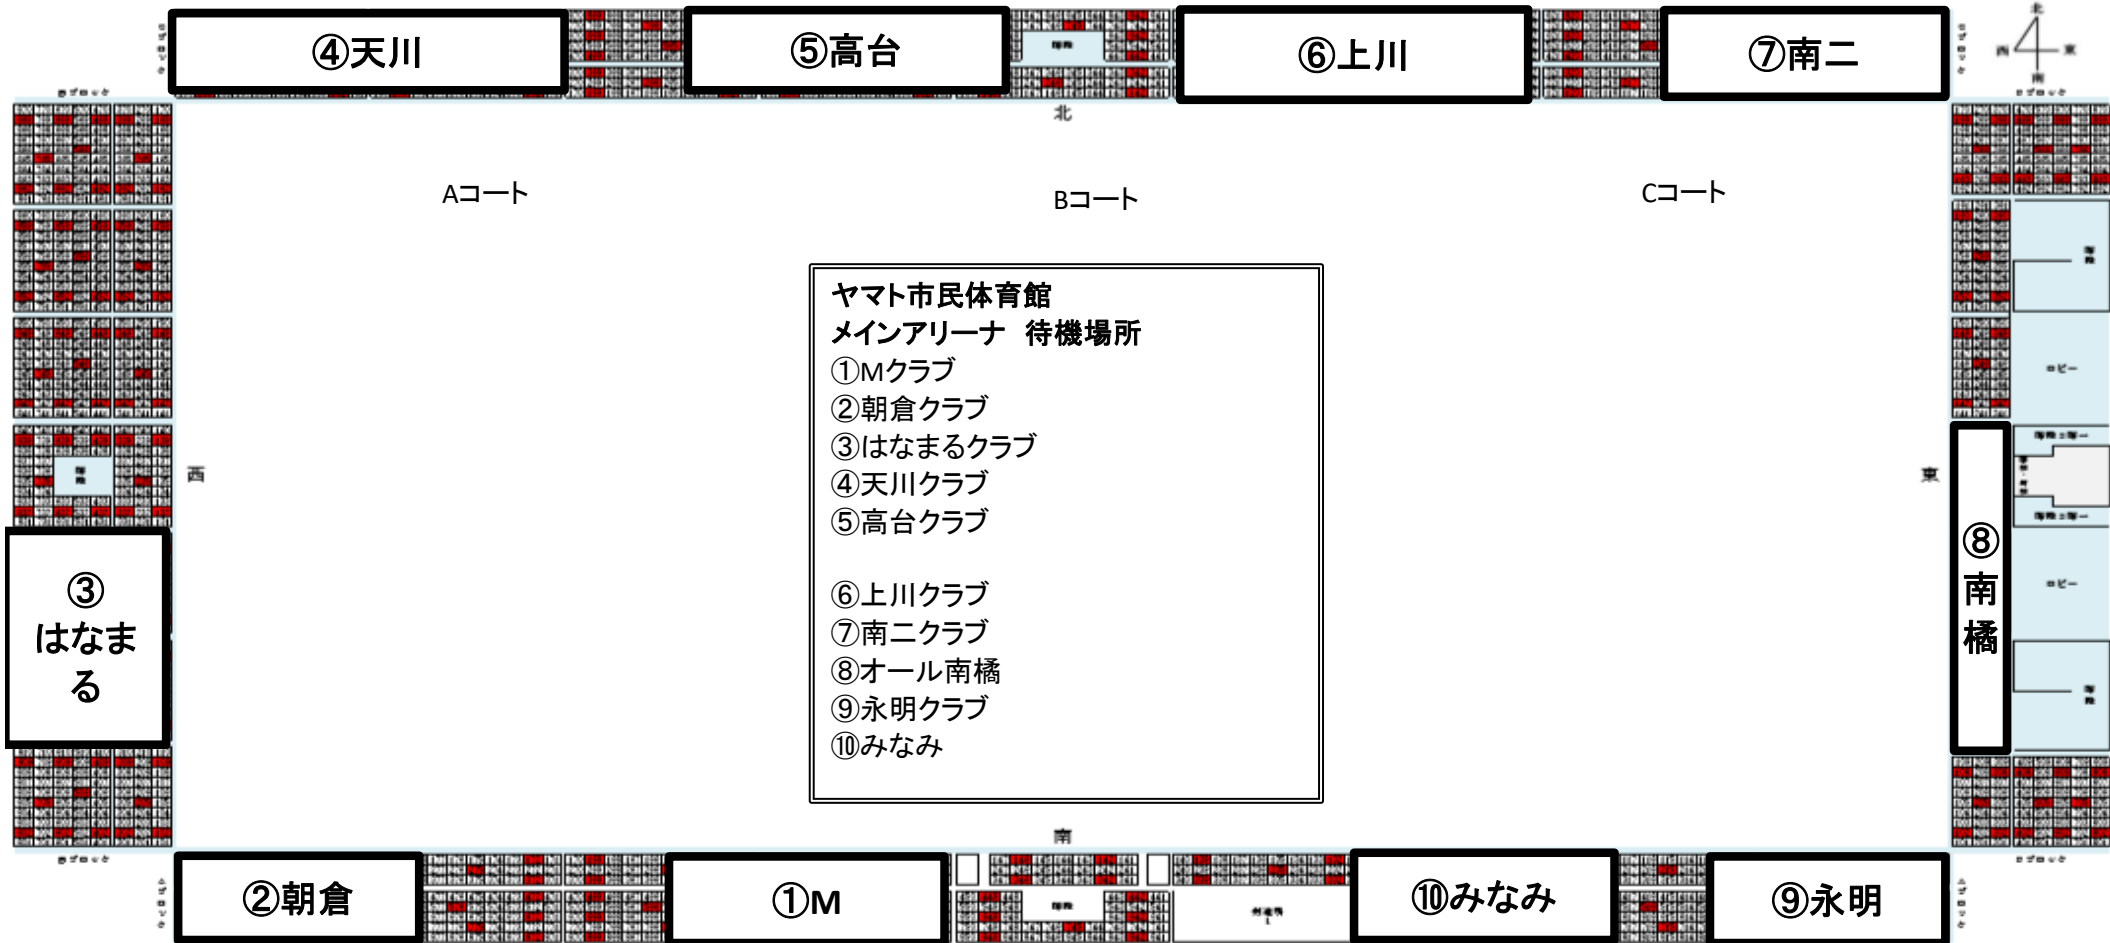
④天川

⑤高台

⑥上川

⑦南二

北

西

東

南

Aコート

Bコート

Cコート

ヤマト市民体育館
メインアリーナ　待機場所
①Mクラブ
②朝倉クラブ
③はなまるクラブ
④天川クラブ
⑤高台クラブ

⑥上川クラブ
⑦南二クラブ
⑧オール南橋
⑨永明クラブ
⑩みなみ

北

西

東

南

ロビー

ロビー

③
はなま
る

⑧
南
橋

②朝倉

①M

⑩みなみ

⑨永明